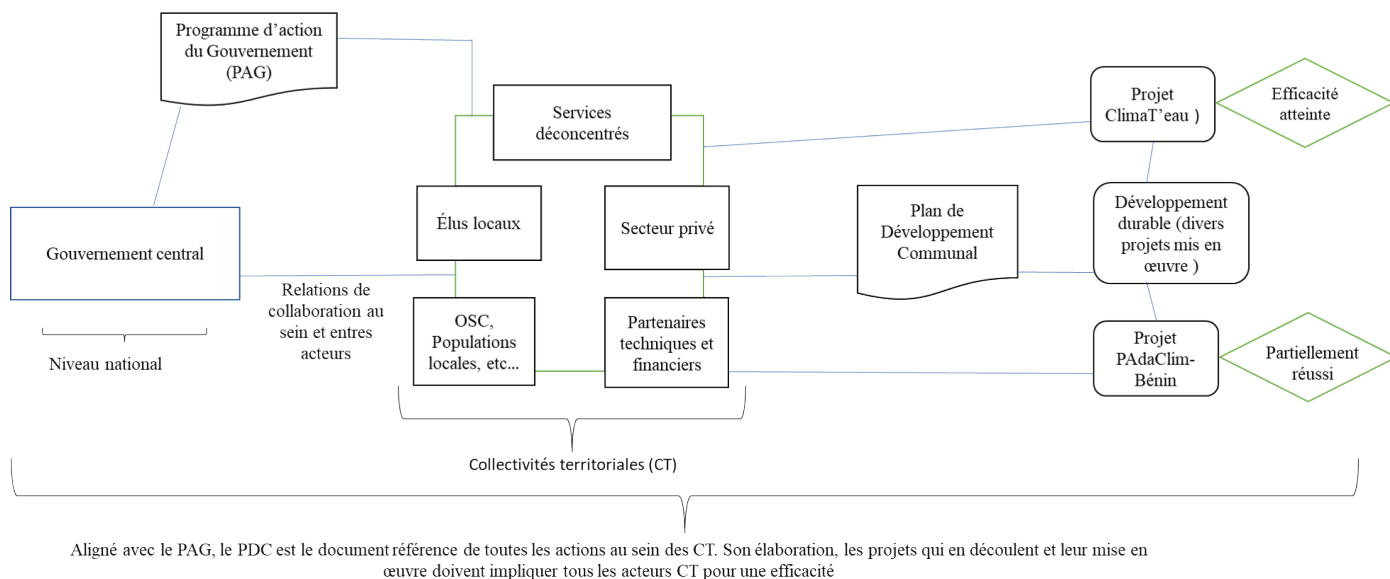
Programme d'action du Gouvernement (PAG)

Services déconcentrés

Projet ClimaT'eau )

Efficacité atteinte

Élus locaux

Secteur privé

Plan de Développement Communal

Développement durable (divers projets mis en œuvre )

Gouvernement central

Relations de collaboration au sein et entres acteurs

Niveau national

OSC, Populations locales, etc...

Partenaires techniques et financiers

Projet PAdaClim-Bénin

Partiellement réussi

Collectivités territoriales (CT)

Aligné avec le PAG, le PDC est le document référence de toutes les actions au sein des CT. Son élaboration, les projets qui en découlent et leur mise en œuvre doivent impliquer tous les acteurs CT pour une efficacité